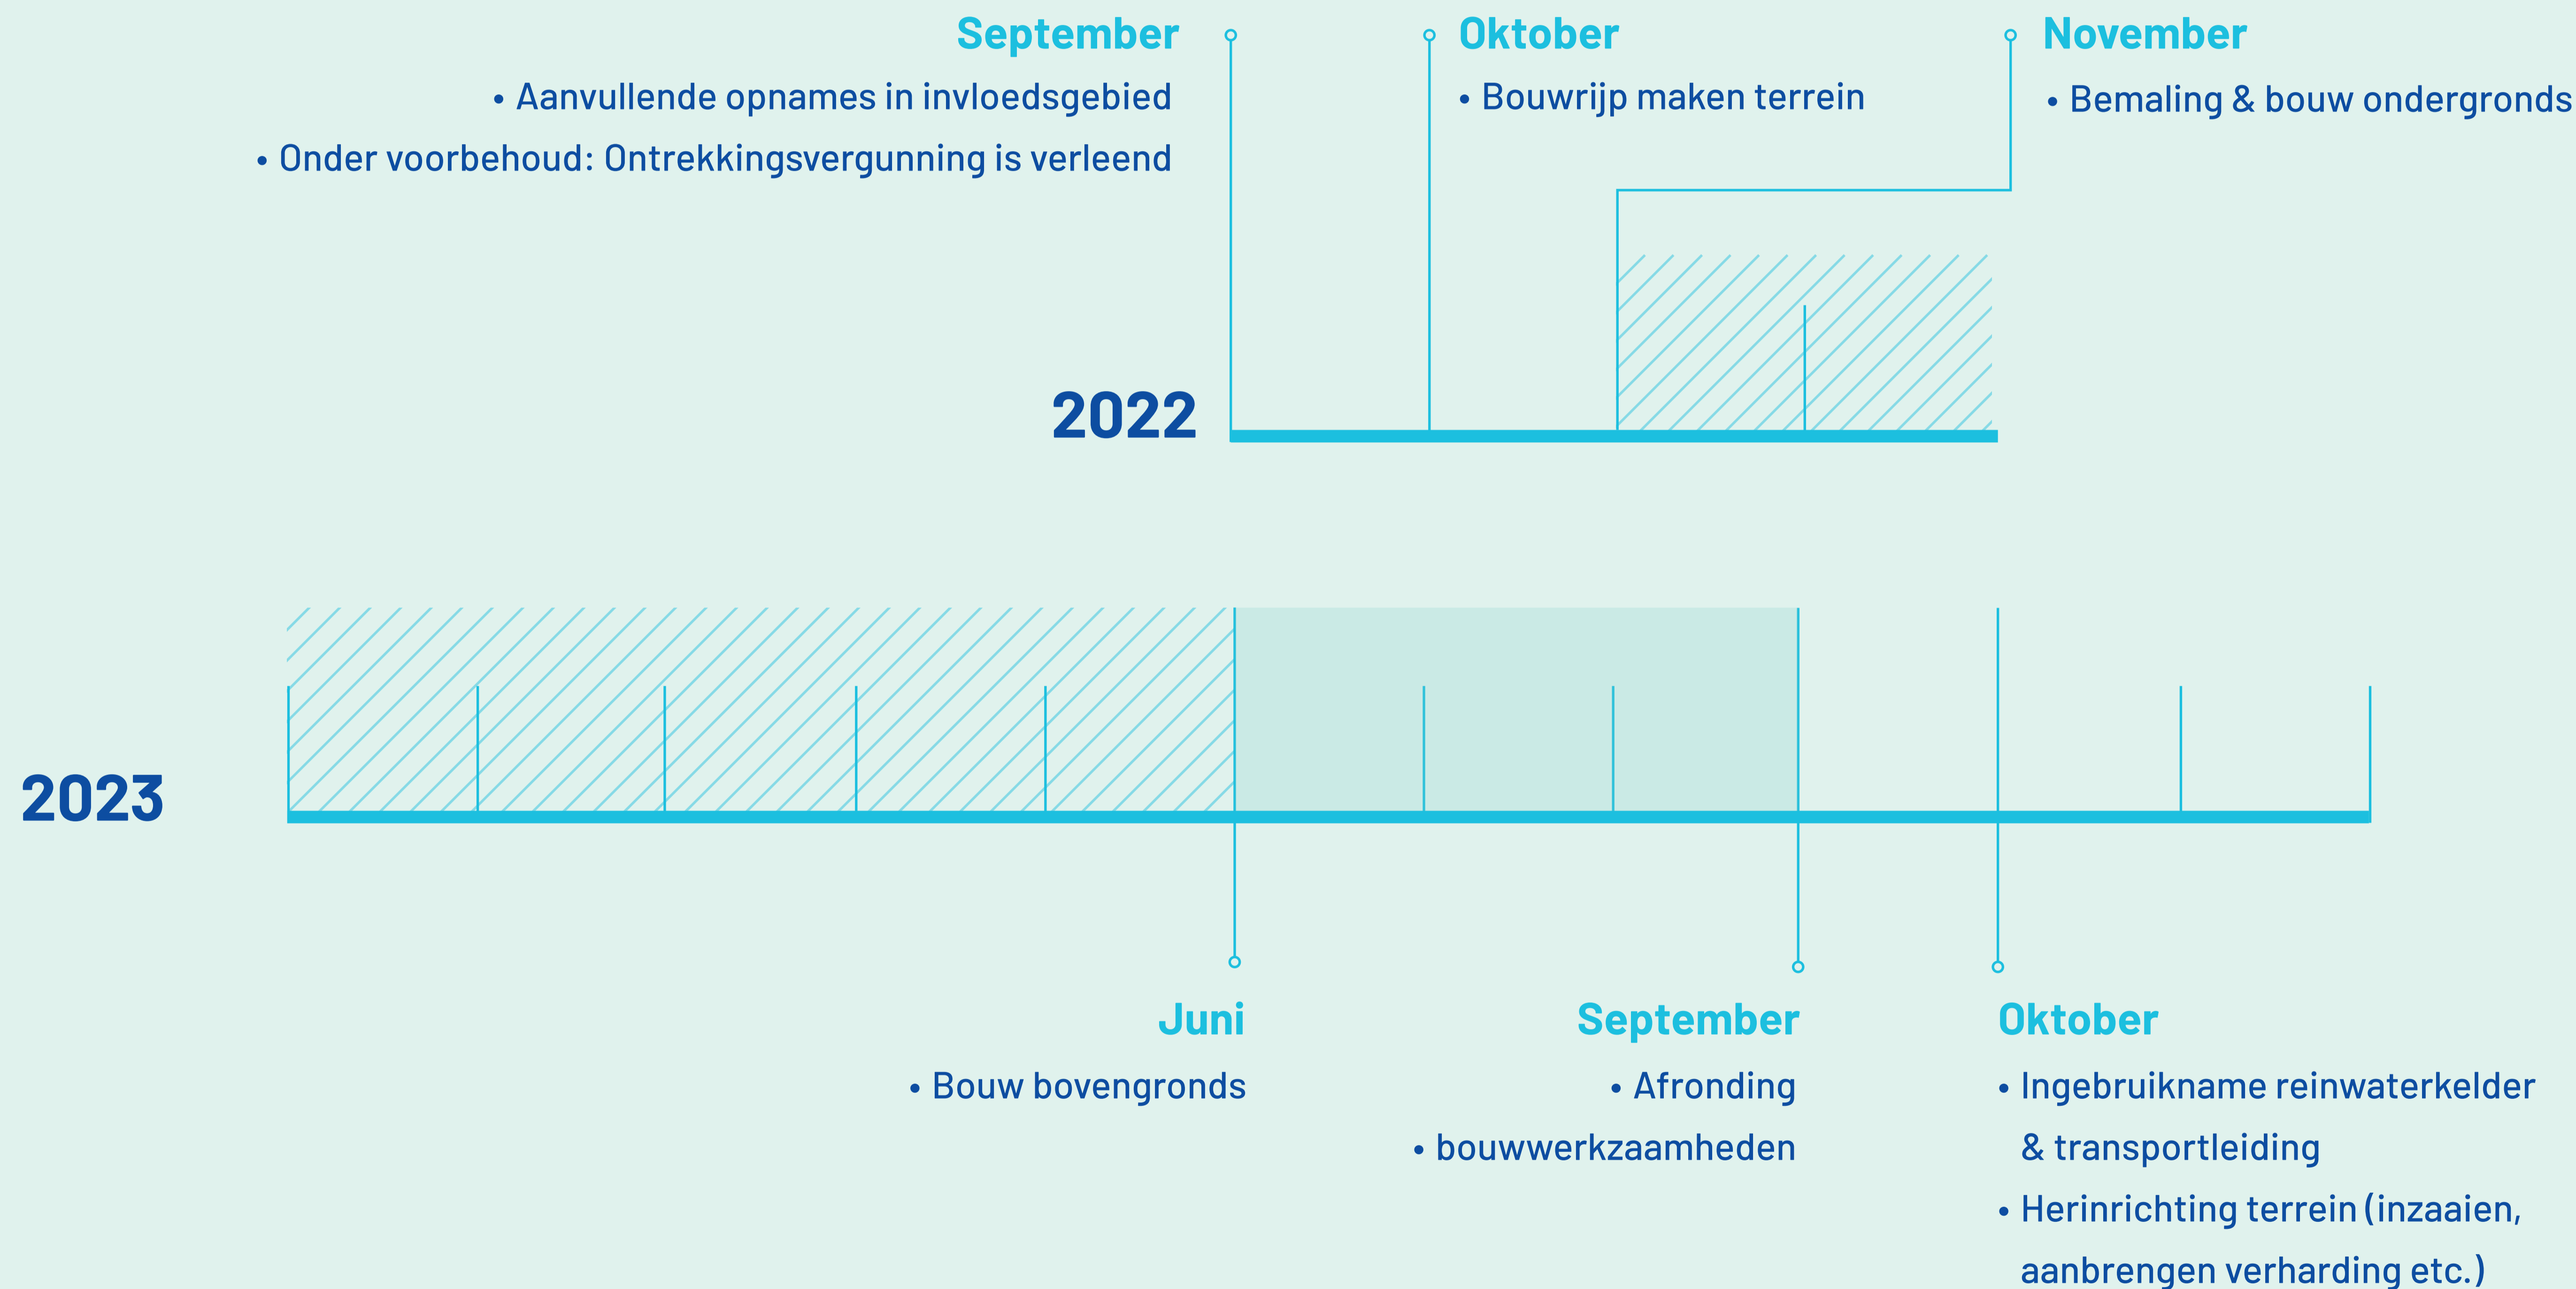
September

• Aanvullende opnames in invloedsgebied

• Onder voorbehoud: Ontrekkingsvergunning is verleend

Oktober

• Bouwrijp maken terrein

November

• Bemaling & bouw ondergronds

2022

2023

Juni

• Bouw bovengronds

September

• Afronding

• bouwwerkzaamheden

Oktober

• Ingebruikname reinwaterkelder & transportleiding

• Herinrichting terrein (inzaaien, aanbrengen verharding etc.)